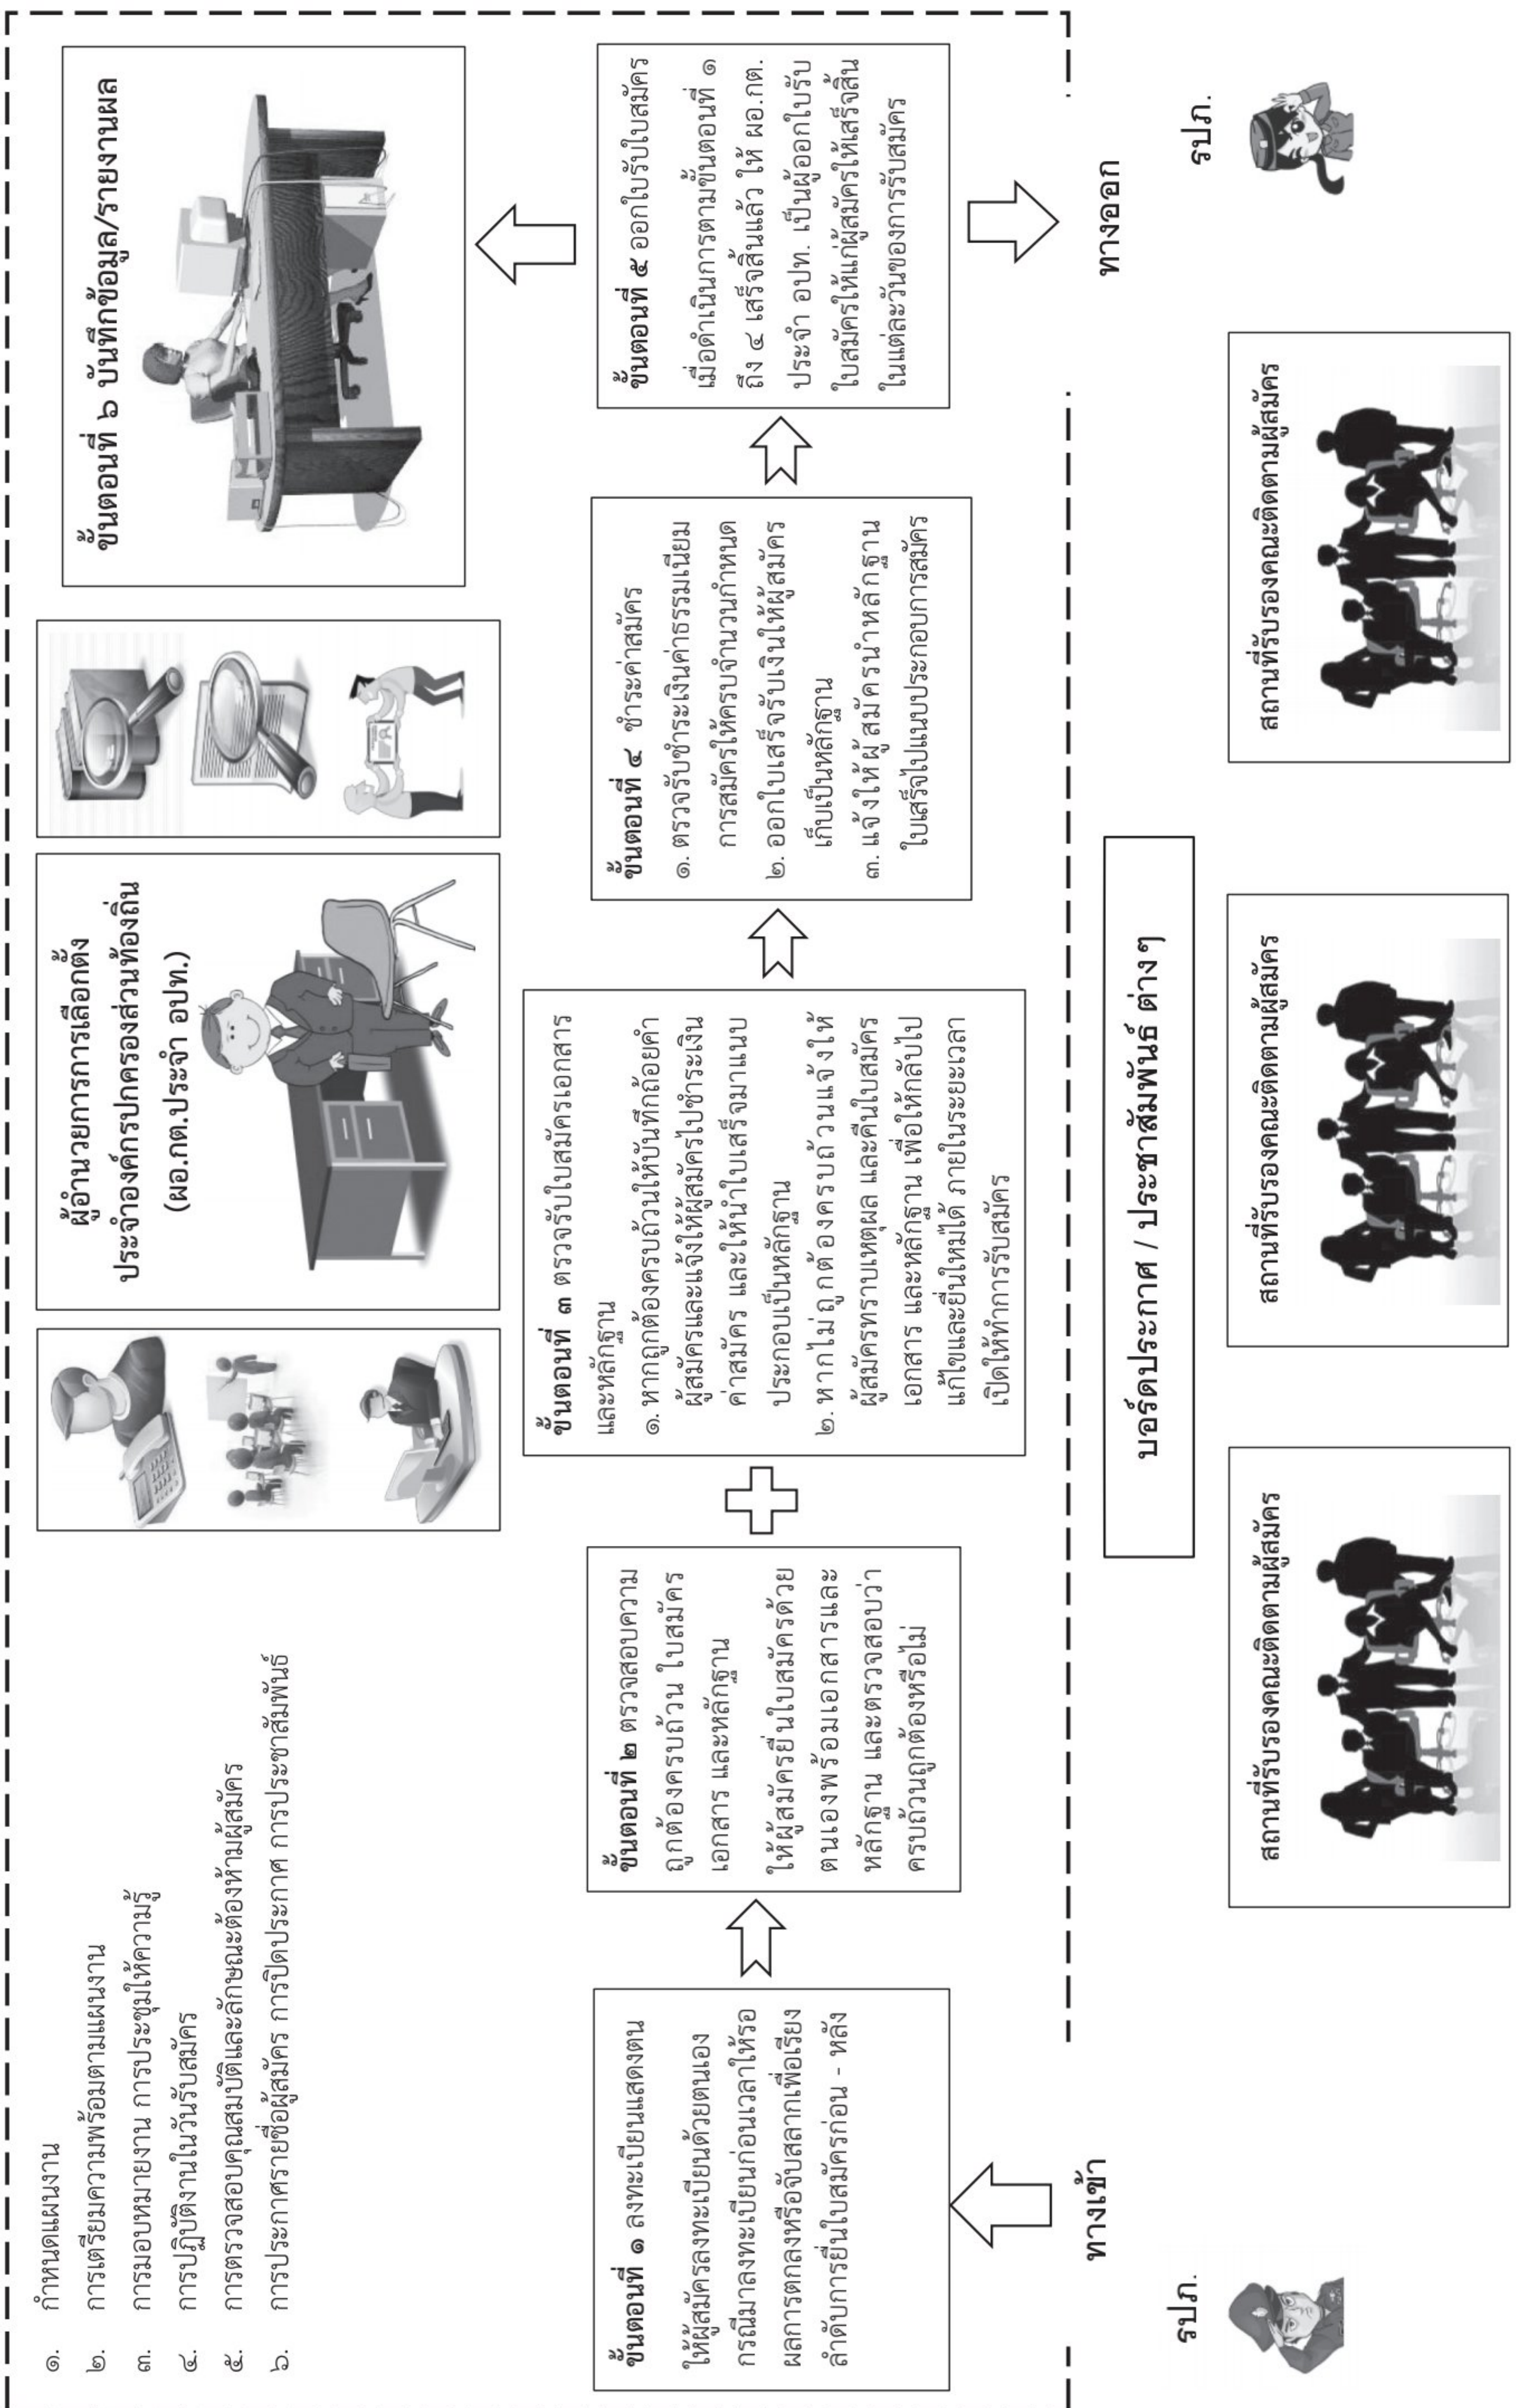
๑. กำหนดแผนงาน
๒. การเตรียมความพร้อมตามแผนงาน
๓. การมอบหมายงาน การประชุมให้ความรู้
๔. การปฏิบัติงานในวันรับสมัคร
๕. การตรวจสอบคุณสมบัติและลักษณะต้องห้ามผู้สมัคร
๖. การประกาศรายชื่อผู้สมัคร การปิดประกาศ การประชาสัมพันธ์

ผู้อำนวยการการเลือกตั้งประจำองค์กรปกครองส่วนท้องถิ่น (ผอ.กต.ประจำ อปท.)

ขั้นตอนที่ ๖ บันทึกข้อมูล/รายงานผล

ขั้นตอนที่ ๑ ลงทะเบียนแสดงตน
ให้ผู้สมัครลงทะเบียนด้วยตนเอง กรณีมาลงทะเบียนก่อนเวลาให้รอผลการตกลงหรือจับสลากเพื่อเรียงลำดับการยื่นใบสมัครก่อน - หลัง

ขั้นตอนที่ ๒ ตรวจสอบความถูกต้องครบถ้วน ใบสมัคร เอกสาร และหลักฐาน
ให้ผู้สมัครยื่นใบสมัครด้วยตนเองพร้อมเอกสารและหลักฐาน และตรวจสอบว่าครบถ้วนถูกต้องหรือไม่

ขั้นตอนที่ ๓ ตรวจรับใบสมัครเอกสารและหลักฐาน
๑. หากถูกต้องครบถ้วนให้บันทึกถ้อยคำผู้สมัครและแจ้งให้ผู้สมัครไปชำระเงินค่าสมัคร และให้นำใบเสร็จมาแนบประกอบเป็นหลักฐาน
๒. หากไม่ถูกต้องครบถ้วนแจ้งให้ผู้สมัครทราบเหตุผล และคืนใบสมัคร เอกสาร และหลักฐาน เพื่อให้กลับไปแก้ไขและยื่นใหม่ได้ ภายในระยะเวลาเปิดให้ทำการรับสมัคร

ขั้นตอนที่ ๔ ชำระค่าสมัคร
๑. ตรวจรับชำระเงินค่าธรรมเนียมการสมัครให้ครบจำนวนกำหนด
๒. ออกใบเสร็จรับเงินให้ผู้สมัครเก็บเป็นหลักฐาน
๓. แจ้งให้ผู้สมัครนำหลักฐานใบเสร็จไปแนบประกอบการสมัคร

ขั้นตอนที่ ๕ ออกใบรับใบสมัคร
เมื่อดำเนินการตามขั้นตอนที่ ๑ ถึง ๔ เสร็จสิ้นแล้ว ให้ ผอ.กต.ประจำ อปท. เป็นผู้ออกใบรับใบสมัครให้แก่ผู้สมัครให้เสร็จสิ้นในแต่ละวันของการรับสมัคร

รปภ.
ทางเข้า

ทางออก
รปภ.

บอร์ดประกาศ / ประชาสัมพันธ์ ต่างๆ

สถานที่รับรองคณะติดตามผู้สมัคร

สถานที่รับรองคณะติดตามผู้สมัคร

สถานที่รับรองคณะติดตามผู้สมัคร